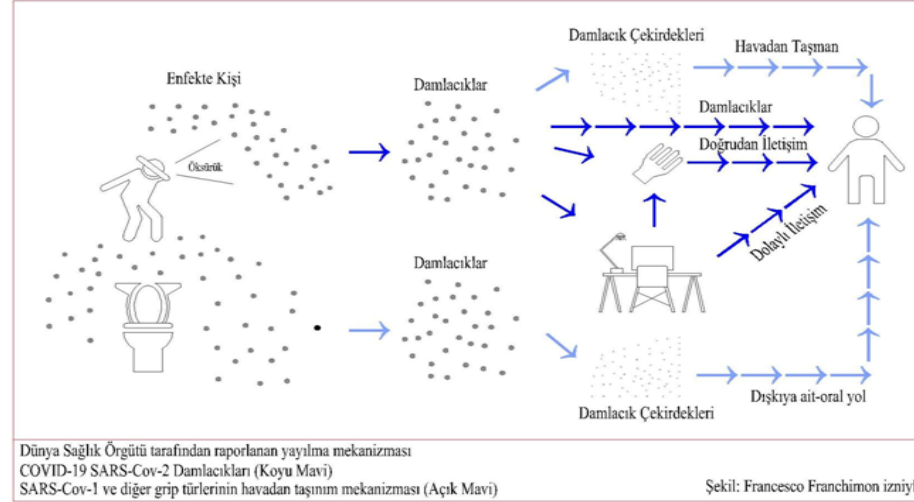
Enfekte Kişi

Öksürük

Damlacıklar

Damlacıklar

Damlacık Çekirdekleri

Havadan Taşınan

Damlacıklar

Doğrudan İletişim

Dolaylı İletişim

Damlacık Çekirdekleri

Dışkıya ait-oral yol

Dünya Sağlık Örgütü tarafından raporlanan yayılma mekanizması
COVID-19 SARS-Cov-2 Damlacıkları (Koyu Mavi)
SARS-Cov-1 ve diğer grip türlerinin havadan taşınım mekanizması (Açık Mavi)

Şekil: Francesco Franchimon izniyl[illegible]